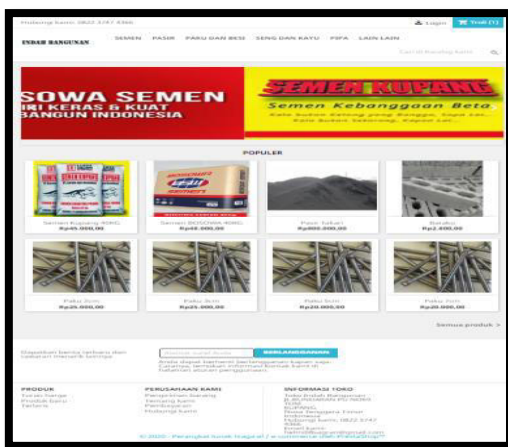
Hubungi kami: 0822 3747 8366

Login

Troli (1)

INDAH BANGUNAN

SEMEN PASIR PAKU DAN BESI SENG DAN KAYU PIPA LAIN-LAIN

Cari di Bangunan kami

SOWA SEMEN

INI KERAS & KUAT

BANGUN INDONESIA

SEMEN KUPANG

Semen Kebanggaan Beta

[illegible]

POPULER

Semen Kupang 40KG

Rp45.000,00

Semen BOSOWA 40KG

Rp48.000,00

Pasir Sabun

Rp600.000,00

Batako

Rp2.500,00

Paku 5cm

Rp25.000,00

Paku 5cm

Rp25.000,00

Paku 5cm

Rp25.000,00

Paku 5cm

Rp25.000,00

Semua produk >

Dapatkan berita terbaru dan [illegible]

Alamat surel Anda

BERLANGGANAN

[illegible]

PRODUK

Troli belanja

Produk baru

Terlaris

PERUSAHAAN KAMI

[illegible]

Tentang kami

Pembayaran

Hubungi kami

INFORMASI TOKO

Toko Indah Bangunan

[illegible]

KUPANG

Nusa Tenggara Timur

Indonesia

Hubungi kami: 0822 3747 8366

Email kami:

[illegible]

© 2020 - Perangkat lunak Keranjang e-commerce oleh PrestaShop™